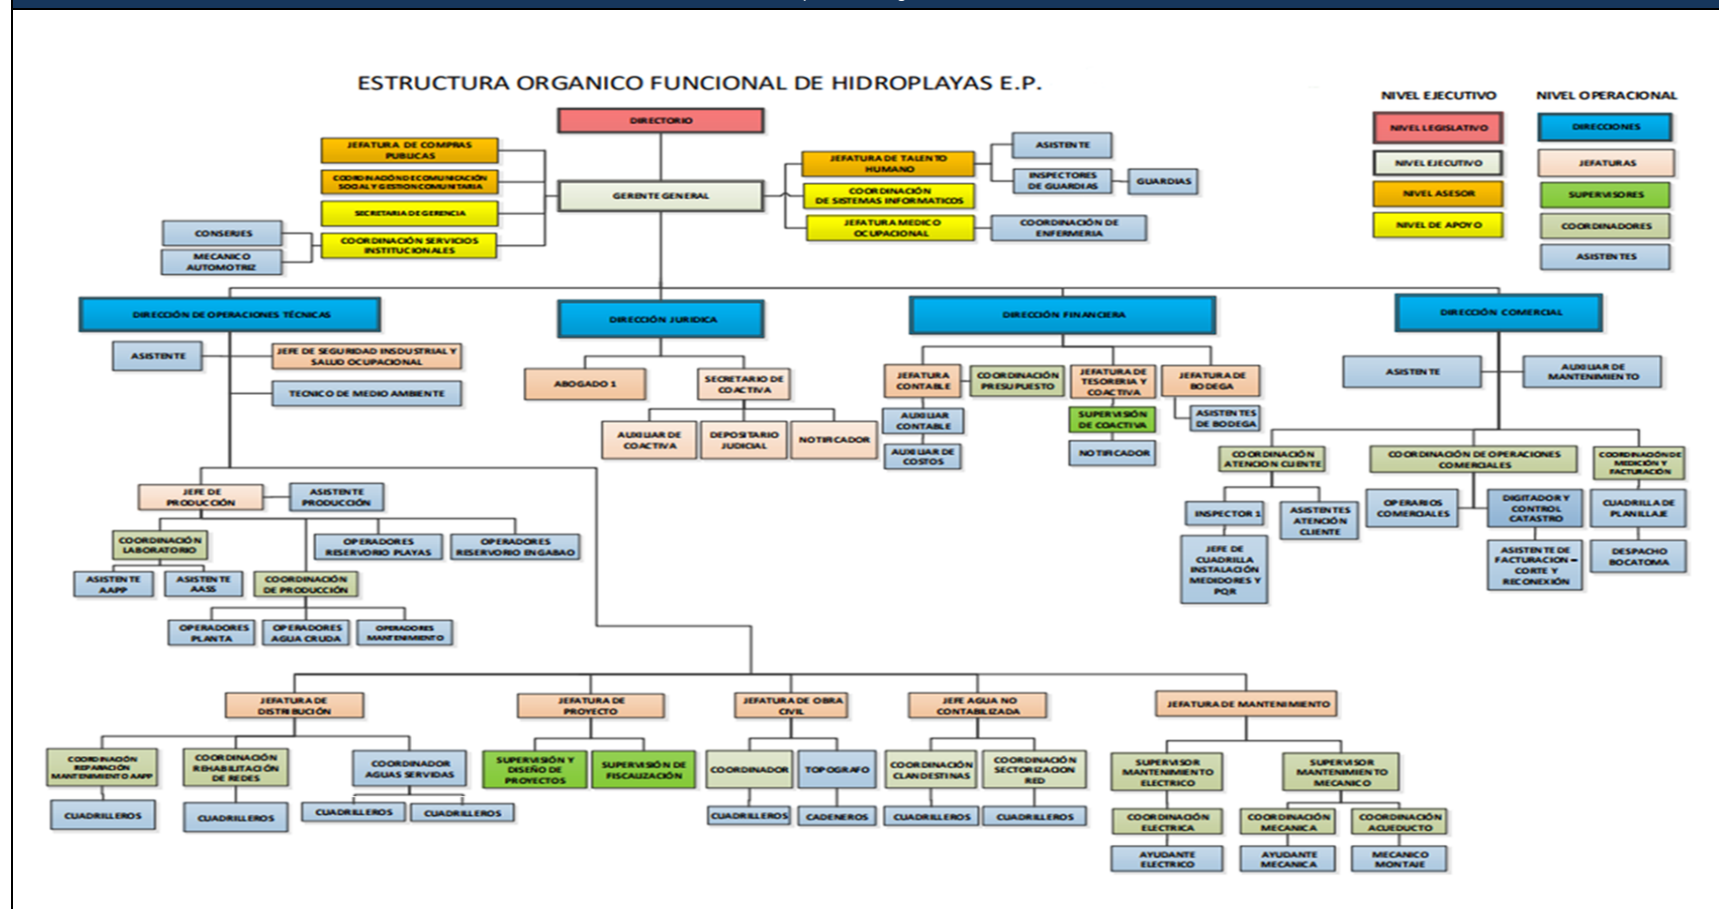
ESTRUCTURA ORGANICO FUNCIONAL DE HIDROPLAYAS E.P.

NIVEL EJECUTIVO
NIVEL LEGISLATIVO
NIVEL EJECUTIVO
NIVEL ASESOR
NIVEL DE APOYO

NIVEL OPERACIONAL
DIRECCIONES
JEFATURAS
SUPERVISORES
COORDINADORES
ASISTENTES

DIRECTORIO
GERENTE GENERAL
JEFATURA DE COMPRAS PUBLICAS
COORDINACIÓN DE COMUNICACIÓN SOCIAL Y GESTION COMUNITARIA
SECRETARIA DE GERENCIA
COORDINACIÓN SERVICIOS INSTITUCIONALES
CONSERJES
MECANICO AUTOMOTRIZ
JEFATURA DE TALENTO HUMANO
COORDINACIÓN DE SISTEMAS INFORMATICOS
JEFATURA MEDICO OCUPACIONAL
ASISTENTE
INSPECTORES DE GUARDIAS
GUARDIAS
COORDINACIÓN DE ENFERMERIA

DIRECCIÓN DE OPERACIONES TÉCNICAS
ASISTENTE
JEFE DE SEGURIDAD INSDUSTRIAL Y SALUD OCUPACIONAL
TECNICO DE MEDIO AMBIENTE
JEFE DE PRODUCCIÓN
ASISTENTE PRODUCCIÓN
COORDINACIÓN LABORATORIO
ASISTENTE AAPP
ASISTENTE AASS
COORDINACIÓN DE PRODUCCIÓN
OPERADORES RESERVORIO PLAYAS
OPERADORES RESERVORIO ENGABAO
OPERADORES PLANTA
OPERADORES AGUA CRUDA
OPERADORES MANTENIMIENTO

DIRECCIÓN JURIDICA
ABOGADO 1
SECRETARIO DE COACTIVA
AUXILIAR DE COACTIVA
DEPOSITARIO JUDICIAL
NOTIFICADOR

DIRECCIÓN FINANCIERA
JEFATURA CONTABLE
COORDINACIÓN PRESUPUESTO
JEFATURA DE TESORERIA Y COACTIVA
JEFATURA DE BODEGA
AUXILIAR CONTABLE
AUXILIAR DE COSTOS
SUPERVISIÓN DE COACTIVA
NOTIFICADOR
ASISTENTES DE BODEGA

DIRECCIÓN COMERCIAL
ASISTENTE
AUXILIAR DE MANTENIMIENTO
COORDINACIÓN ATENCION CLIENTE
INSPECTOR 1
ASISTENTES ATENCIÓN CLIENTE
JEFE DE CUADRILLA INSTALACIÓN MEDIDORES Y PQR
COORDINACIÓN DE OPERACIONES COMERCIALES
OPERARIOS COMERCIALES
DIGITADOR Y CONTROL CATASTRO
ASISTENTE DE FACTURACION – CORTE Y RECONEXIÓN
COORDINACIÓN DE MEDICIÓN Y FACTURACIÓN
CUADRILLA DE PLANILLAJE
DESPACHO BOCATOMA

JEFATURA DE DISTRIBUCIÓN
COORDINACIÓN REPARACIÓN MANTENIMIENTO AAPP
COORDINACIÓN REHABILITACIÓN DE REDES
COORDINADOR AGUAS SERVIDAS
CUADRILLEROS
CUADRILLEROS
CUADRILLEROS
CUADRILLEROS
JEFATURA DE PROYECTO
SUPERVISIÓN Y DISEÑO DE PROYECTOS
SUPERVISIÓN DE FISCALIZACIÓN
JEFATURA DE OBRA CIVIL
COORDINADOR
TOPOGRAFO
CUADRILLEROS
CADENEROS
JEFE AGUA NO CONTABILIZADA
COORDINACIÓN CLANDESTINAS
COORDINACIÓN SECTORIZACION RED
CUADRILLEROS
CUADRILLEROS
JEFATURA DE MANTENIMIENTO
SUPERVISOR MANTENIMIENTO ELECTRICO
SUPERVISOR MANTENIMIENTO MECANICO
COORDINACIÓN ELECTRICA
COORDINACIÓN MECANICA
COORDINACIÓN ACUEDUCTO
AYUDANTE ELECTRICO
AYUDANTE MECANICA
MECANICO MONTAJE